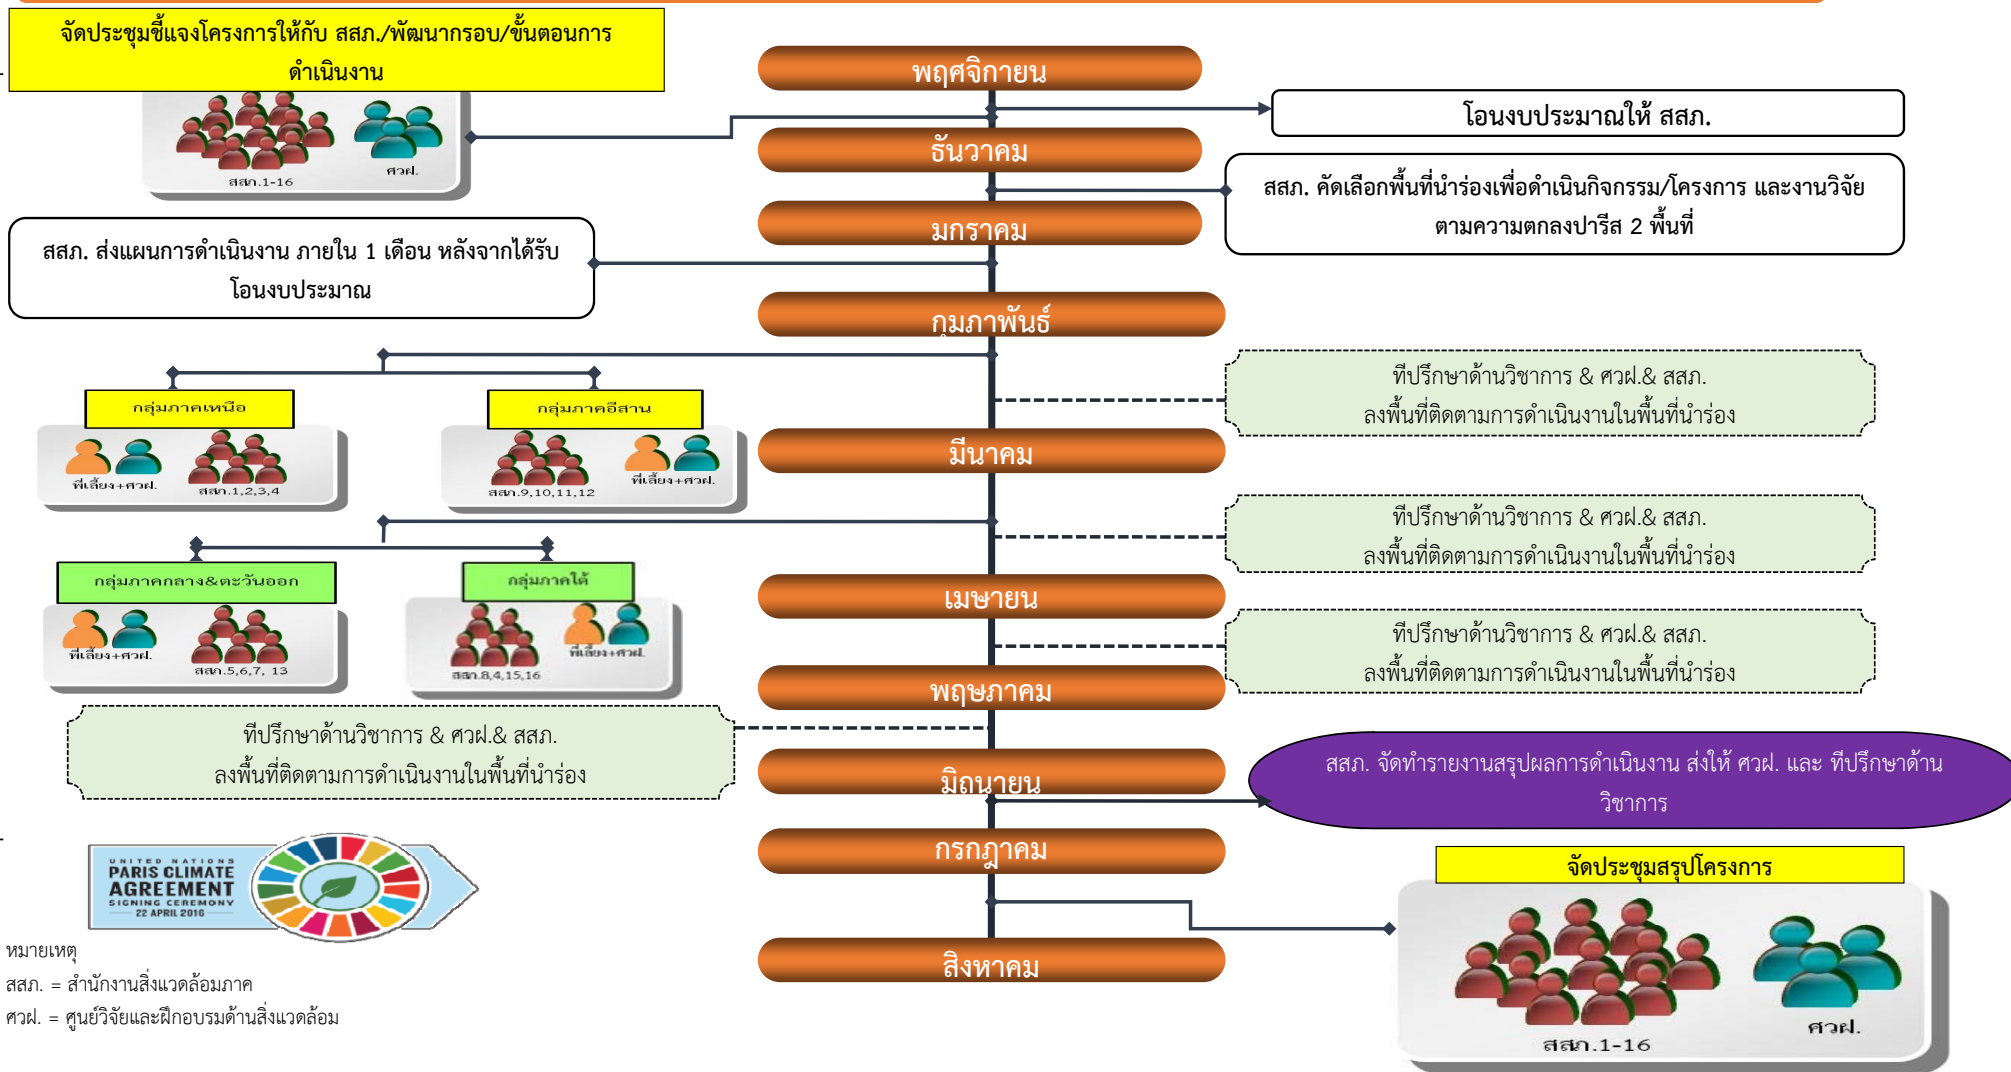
จัดประชุมชี้แจงโครงการให้กับ สสภ./พัฒนากรอบ/ขั้นตอนการดำเนินงาน

สสภ.1-16

ศวฝ.

พฤศจิกายน

โอนงบประมาณให้ สสภ.

ธันวาคม

สสภ. คัดเลือกพื้นที่นำร่องเพื่อดำเนินกิจกรรม/โครงการ และงานวิจัย ตามความตกลงปารีส 2 พื้นที่

มกราคม

สสภ. ส่งแผนการดำเนินงาน ภายใน 1 เดือน หลังจากได้รับโอนงบประมาณ

กุมภาพันธ์

กลุ่มภาคเหนือ

พี่เลี้ยง+ศวฝ.

สสภ.1,2,3,4

กลุ่มภาคอีสาน

สสภ.9,10,11,12

พี่เลี้ยง+ศวฝ.

ที่ปรึกษาด้านวิชาการ & ศวฝ.& สสภ.
ลงพื้นที่ติดตามการดำเนินงานในพื้นที่นำร่อง

มีนาคม

ที่ปรึกษาด้านวิชาการ & ศวฝ.& สสภ.
ลงพื้นที่ติดตามการดำเนินงานในพื้นที่นำร่อง

กลุ่มภาคกลาง&ตะวันออก

พี่เลี้ยง+ศวฝ.

สสภ.5,6,7, 13

กลุ่มภาคใต้

สสภ.8,4,15,16

พี่เลี้ยง+ศวฝ.

เมษายน

ที่ปรึกษาด้านวิชาการ & ศวฝ.& สสภ.
ลงพื้นที่ติดตามการดำเนินงานในพื้นที่นำร่อง

พฤษภาคม

ที่ปรึกษาด้านวิชาการ & ศวฝ.& สสภ.
ลงพื้นที่ติดตามการดำเนินงานในพื้นที่นำร่อง

มิถุนายน

สสภ. จัดทำรายงานสรุปผลการดำเนินงาน ส่งให้ ศวฝ. และ ที่ปรึกษาด้านวิชาการ

UNITED NATIONS
PARIS CLIMATE AGREEMENT
SIGNING CEREMONY
22 APRIL 2016

กรกฎาคม

จัดประชุมสรุปโครงการ

สิงหาคม

สสภ.1-16

ศวฝ.

หมายเหตุ
สสภ. = สำนักงานสิ่งแวดล้อมภาค
ศวฝ. = ศูนย์วิจัยและฝึกอบรมด้านสิ่งแวดล้อม